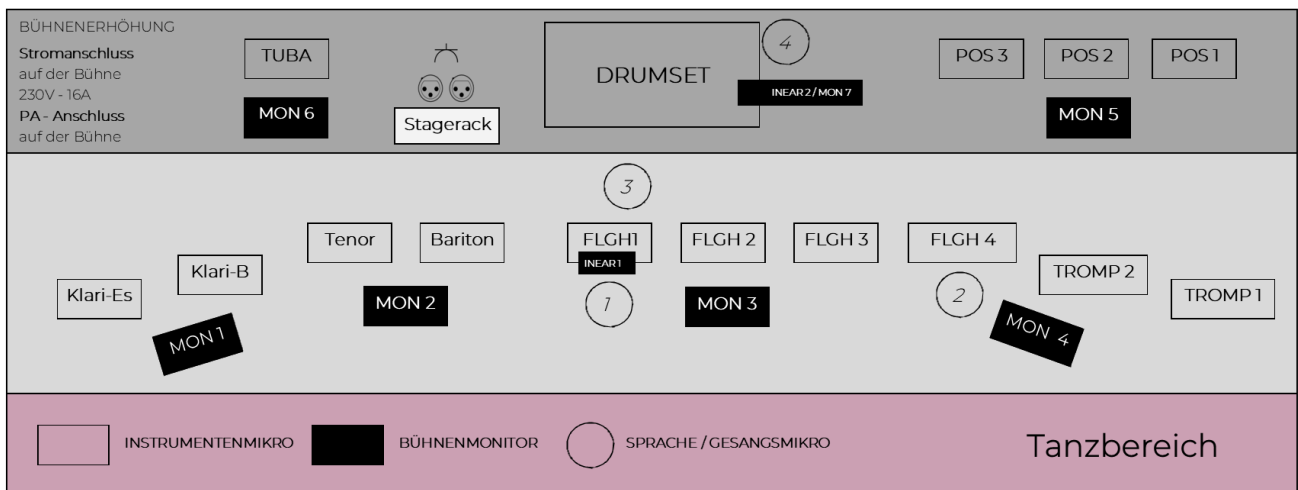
BÜHNENERHÖHUNG
Stromanschluss
auf der Bühne
230V - 16A
PA - Anschluss
auf der Bühne

TUBA
MON 6
Stagerack
DRUMSET
4
INEAR 2 / MON 7
POS 3
POS 2
POS 1
MON 5

3
Tenor
Bariton
FLGH1
INEAR 1
FLGH 2
FLGH 3
FLGH 4
Klari-B
Klari-Es
MON 2
1
MON 3
2
TROMP 2
TROMP 1
MON 1
MON 4

INSTRUMENTENMIKRO
BÜHNENMONITOR
SPRACHE / GESANGSMIKRO
Tanzbereich